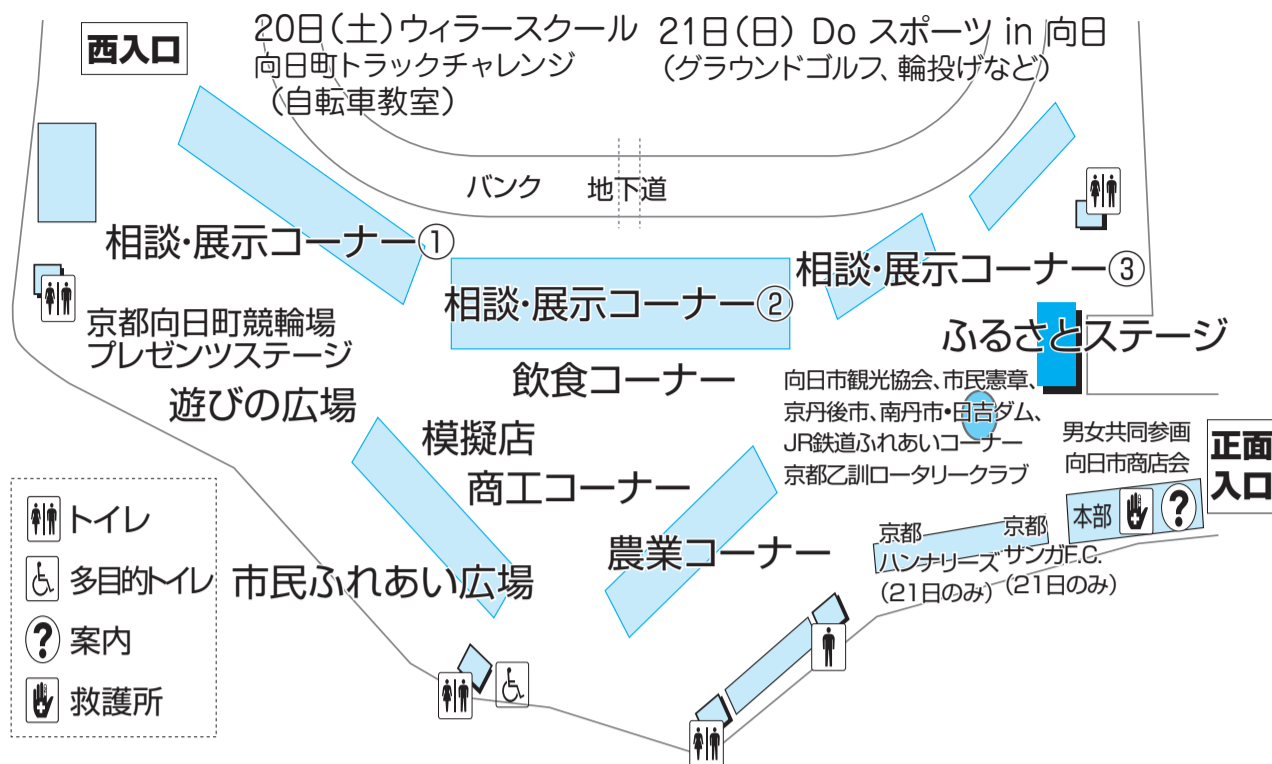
西入口

20日（土）ウィラースクール
向日町トラックチャレンジ
（自転車教室）

21日（日）Do スポーツ in 向日
（グラウンドゴルフ、輪投げなど）

バンク

地下道

相談・展示コーナー①

相談・展示コーナー②

相談・展示コーナー③

ふるさとステージ

京都向日町競輪場
プレゼンツステージ

飲食コーナー

遊びの広場

向日市観光協会、市民憲章、
京丹後市、南丹市・日吉ダム、
JR鉄道ふれあいコーナー
京都乙訓ロータリークラブ

男女共同参画
向日市商店会

正面
入口

模擬店

商工コーナー

本部

京都
ハンナリーズ
（21日のみ）

京都
サンガF.C.
（21日のみ）

農業コーナー

市民ふれあい広場

トイレ

多目的トイレ

案内

救護所